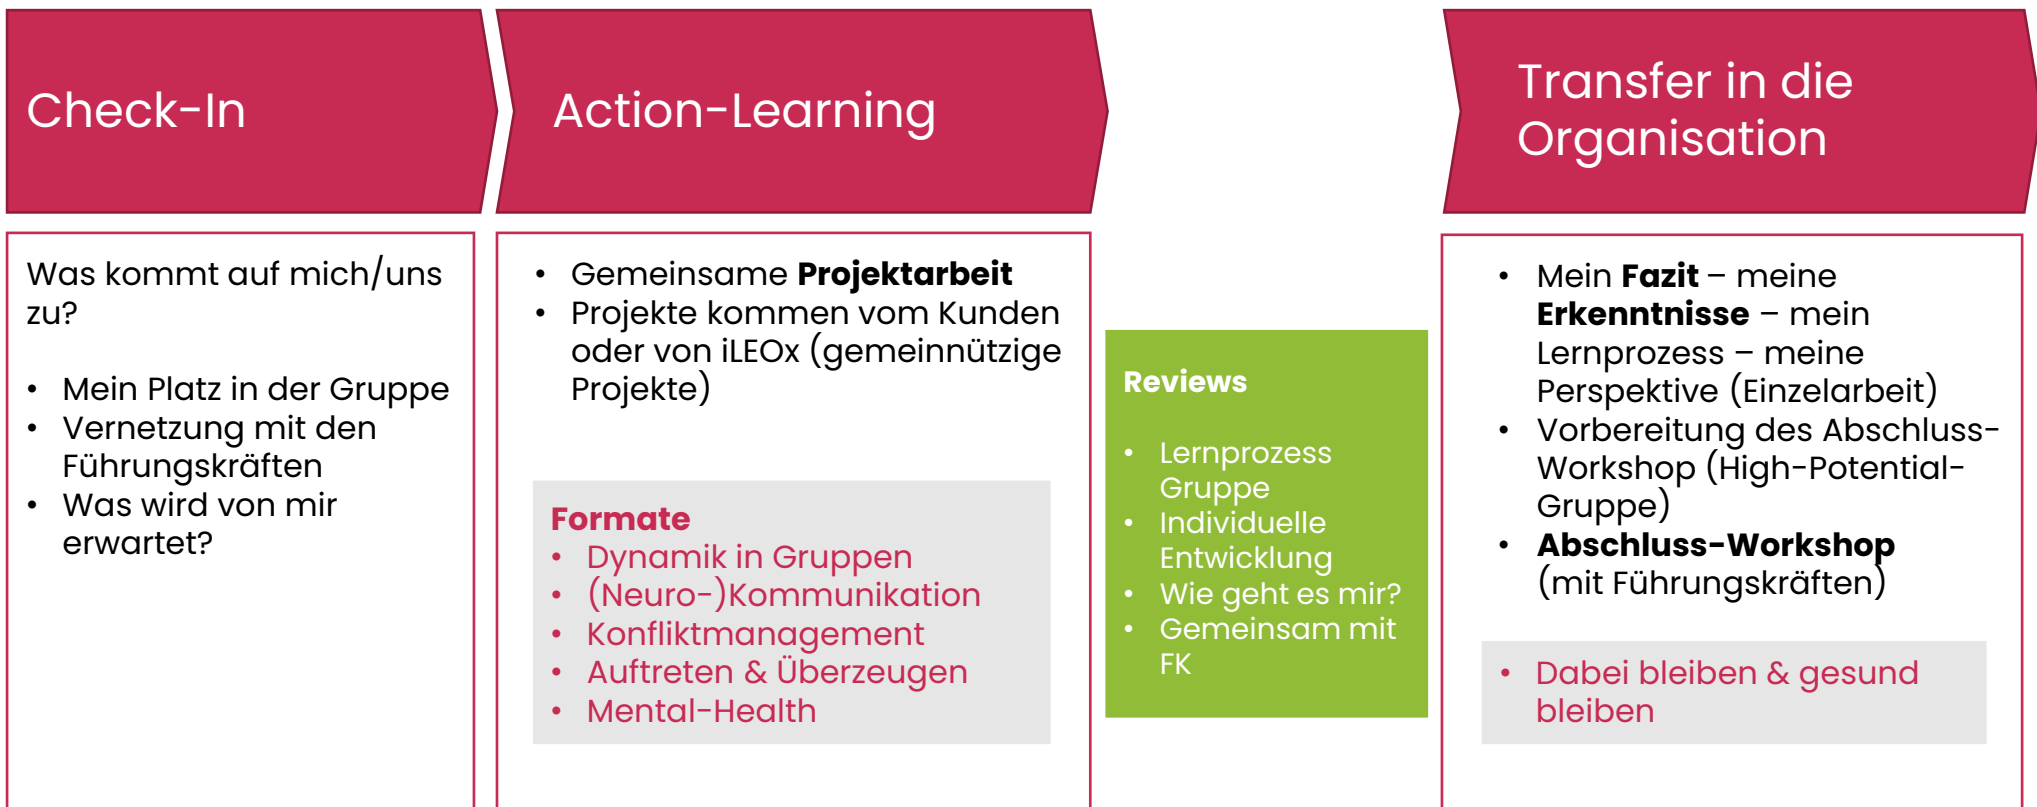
Check-In

Action-Learning

Transfer in die Organisation

Was kommt auf mich/uns zu?

- Mein Platz in der Gruppe
- Vernetzung mit den Führungskräften
- Was wird von mir erwartet?

- Gemeinsame **Projektarbeit**
- Projekte kommen vom Kunden oder von iLEOx (gemeinnützige Projekte)

**Formate**
- Dynamik in Gruppen
- (Neuro-)Kommunikation
- Konfliktmanagement
- Auftreten & Überzeugen
- Mental-Health

**Reviews**

- Lernprozess Gruppe
- Individuelle Entwicklung
- Wie geht es mir?
- Gemeinsam mit FK

- Mein **Fazit** – meine **Erkenntnisse** – mein Lernprozess – meine Perspektive (Einzelarbeit)
- Vorbereitung des Abschluss-Workshop (High-Potential-Gruppe)
- **Abschluss-Workshop** (mit Führungskräften)

- Dabei bleiben & gesund bleiben